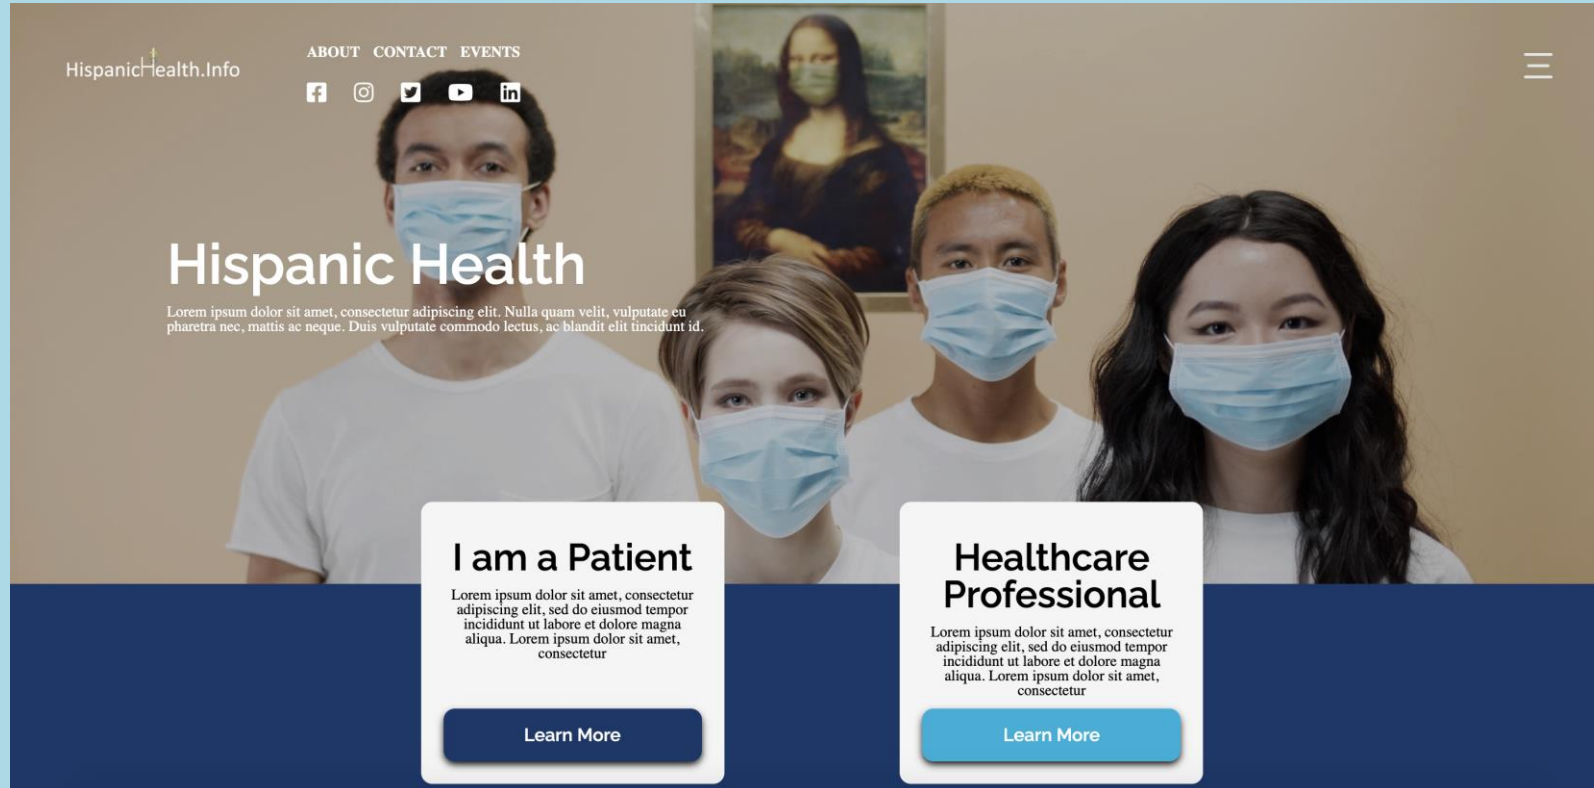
HispanicHealth.Info

ABOUT CONTACT EVENTS

Hispanic Health

Lorem ipsum dolor sit amet, consectetur adipiscing elit. Nulla quam velit, vulputate eu pharetra nec, mattis ac neque. Duis vulputate commodo lectus, ac blandit elit tincidunt id.

I am a Patient

Lorem ipsum dolor sit amet, consectetur adipiscing elit, sed do eiusmod tempor incididunt ut labore et dolore magna aliqua. Lorem ipsum dolor sit amet, consectetur

Learn More

Healthcare Professional

Lorem ipsum dolor sit amet, consectetur adipiscing elit, sed do eiusmod tempor incididunt ut labore et dolore magna aliqua. Lorem ipsum dolor sit amet, consectetur

Learn More